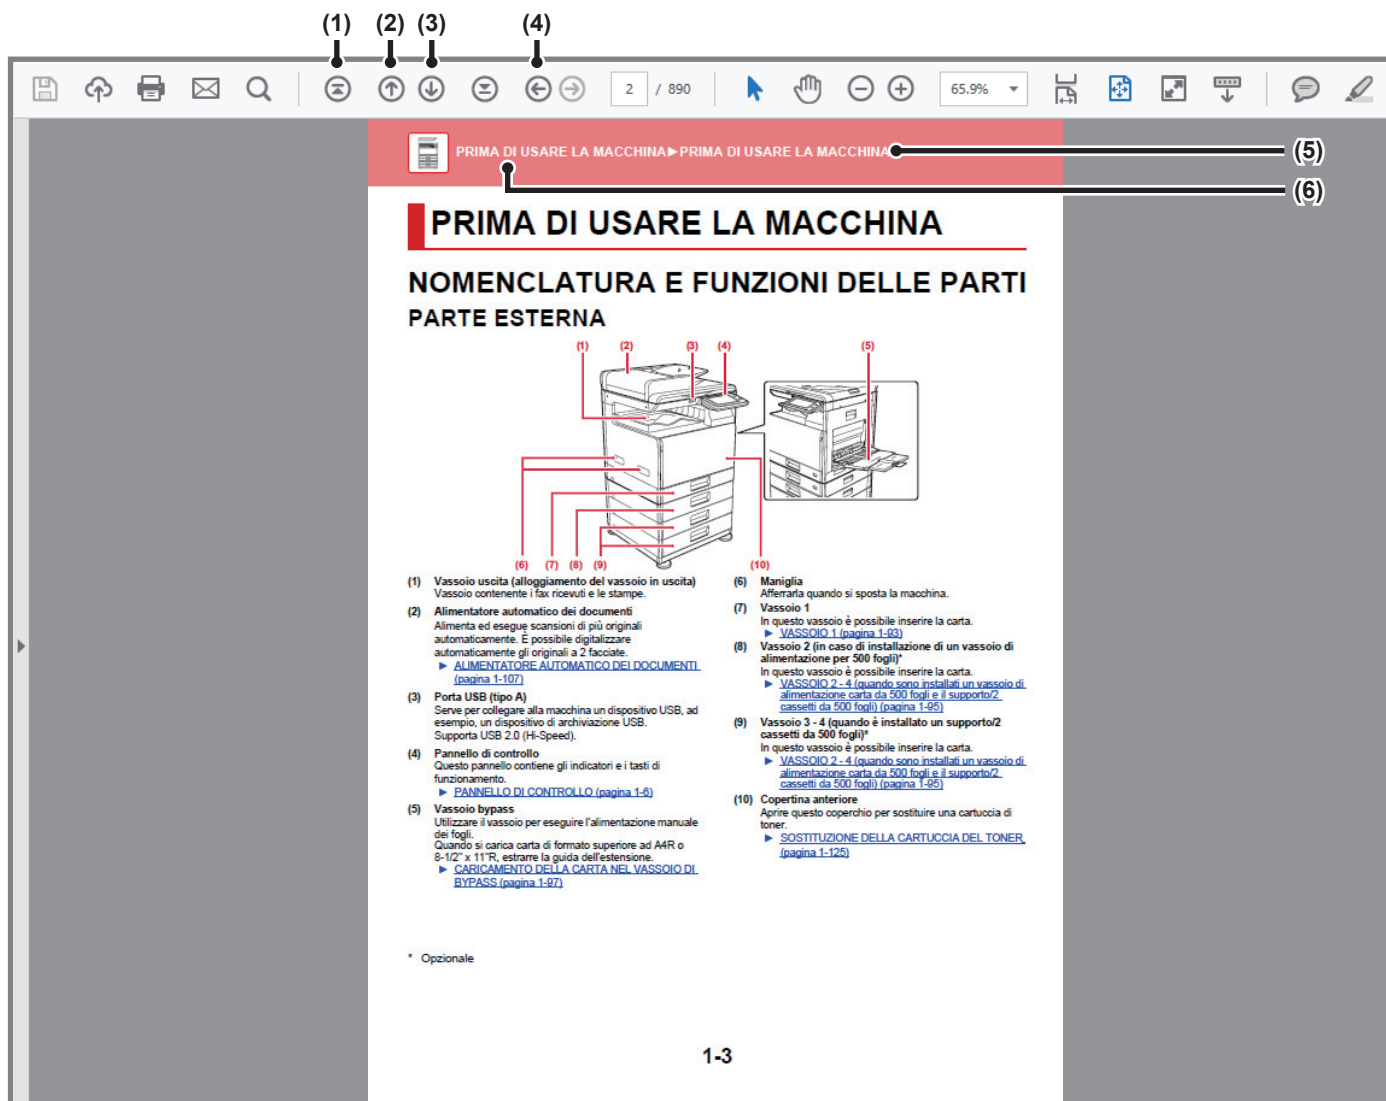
(1) (2) (3) (4)

2 / 890

65.9%

PRIMA DI USARE LA MACCHINA►PRIMA DI USARE LA MACCHINA

(5)

(6)

PRIMA DI USARE LA MACCHINA

NOMENCLATURA E FUNZIONI DELLE PARTI

PARTE ESTERNA

(1) (2) (3) (4) (5)

(6) (7) (8) (9) (10)

(1) Vassoio uscita (alloggiamento del vassoio in uscita)
Vassoio contenente i fax ricevuti e le stampe.

(2) Alimentatore automatico dei documenti
Alimenta ed esegue scansioni di più originali automaticamente. È possibile digitalizzare automaticamente gli originali a 2 facciate.
► ALIMENTATORE AUTOMATICO DEI DOCUMENTI (pagina 1-107)

(3) Porta USB (tipo A)
Serve per collegare alla macchina un dispositivo USB, ad esempio, un dispositivo di archiviazione USB.
Supporta USB 2.0 (Hi-Speed).

(4) Pannello di controllo
Questo pannello contiene gli indicatori e i tasti di funzionamento.
► PANNELLO DI CONTROLLO (pagina 1-6)

(5) Vassoio bypass
Utilizzare il vassoio per eseguire l'alimentazione manuale dei fogli.
Quando si carica carta di formato superiore ad A4R o 8-1/2" x 11"R, estrarre la guida dell'estensione.
► CARICAMENTO DELLA CARTA NEL VASSOIO DI BYPASS (pagina 1-97)

(6) Maniglia
Afferrarla quando si sposta la macchina.

(7) Vassoio 1
In questo vassoio è possibile inserire la carta.
► VASSOIO 1 (pagina 1-93)

(8) Vassoio 2 (in caso di installazione di un vassoio di alimentazione per 500 fogli)*
In questo vassoio è possibile inserire la carta.
► VASSOIO 2 - 4 (quando sono installati un vassoio di alimentazione carta da 500 fogli e il supporto/2 cassetti da 500 fogli) (pagina 1-95)

(9) Vassoio 3 - 4 (quando è installato un supporto/2 cassetti da 500 fogli)*
In questo vassoio è possibile inserire la carta.
► VASSOIO 2 - 4 (quando sono installati un vassoio di alimentazione carta da 500 fogli e il supporto/2 cassetti da 500 fogli) (pagina 1-95)

(10) Copertina anteriore
Aprire questo coperchio per sostituire una cartuccia di toner.
► SOSTITUZIONE DELLA CARTUCCIA DEL TONER (pagina 1-125)

* Opzionale

1-3